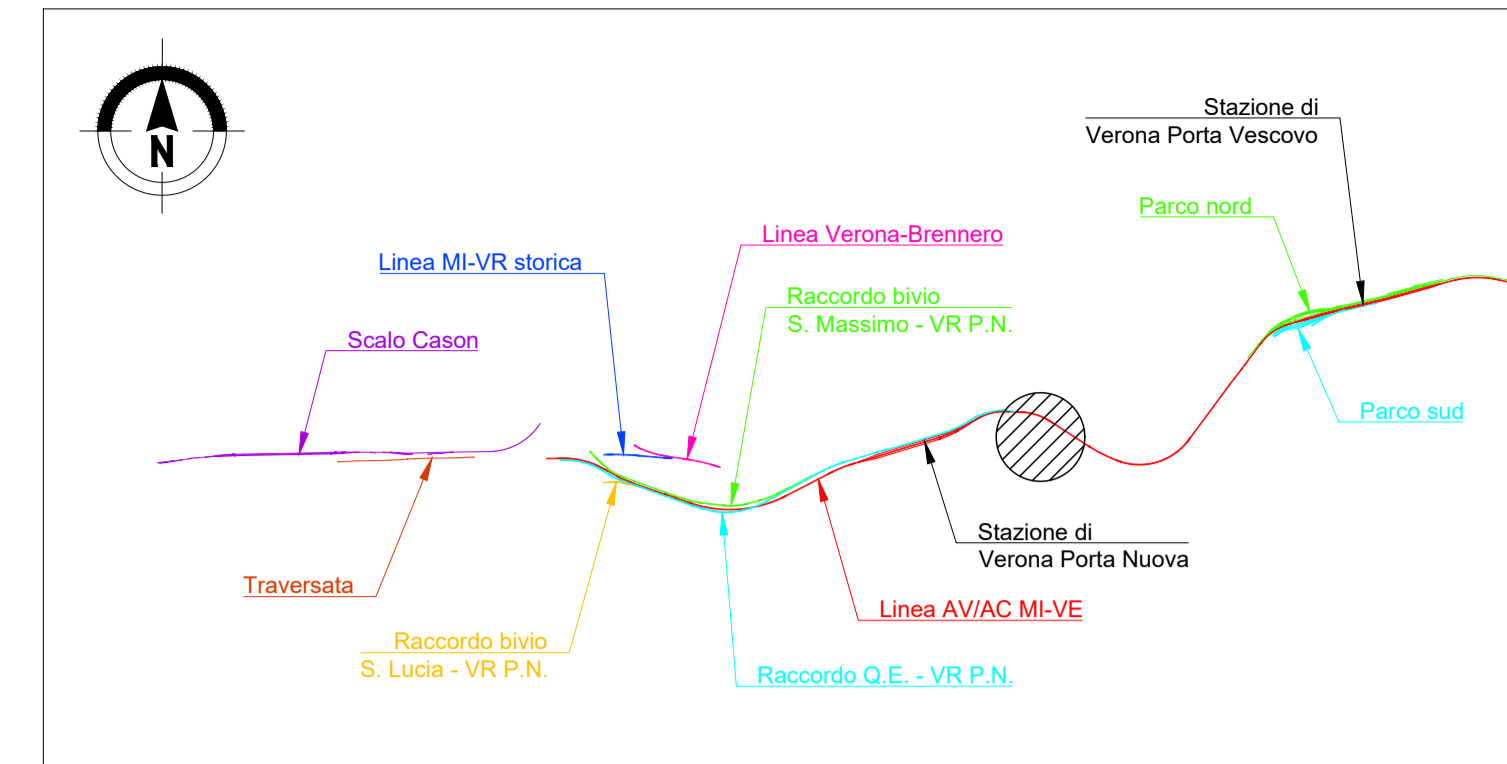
N

Stazione di
Verona Porta Vescovo

Parco nord

Linea Verona-Brennero

Linea MI-VR storica

Raccordo bivio
S. Massimo - VR P.N.

Scalo Cason

Parco sud

Stazione di
Verona Porta Nuova

Traversata

Linea AV/AC MI-VE

Raccordo bivio
S. Lucia - VR P.N.

Raccordo Q.E. - VR P.N.